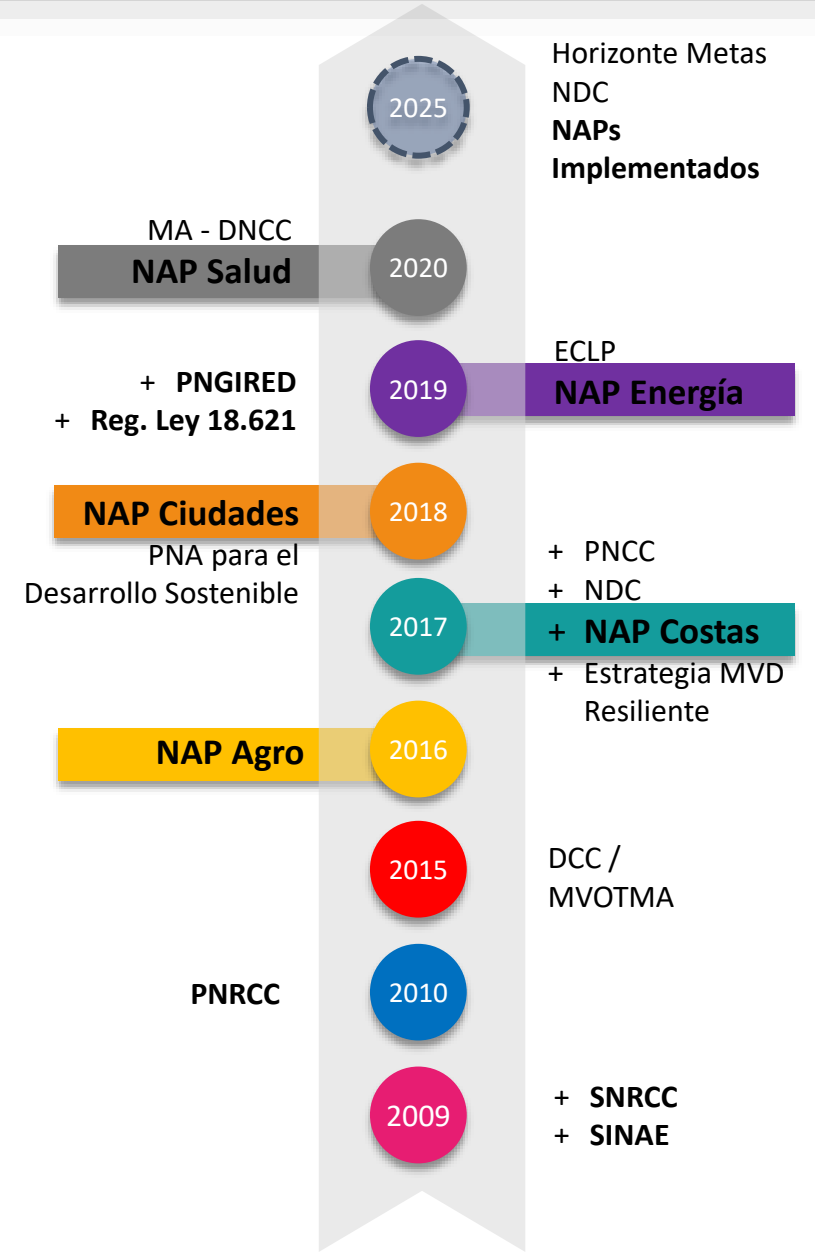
2025

Horizonte Metas NDC
NAPs Implementados

MA - DNCC
NAP Salud

2020

+ PNGIRED
+ Reg. Ley 18.621

2019

ECLP
NAP Energía

NAP Ciudades
PNA para el Desarrollo Sostenible

2018

2017

+ PNCC
+ NDC
+ NAP Costas
+ Estrategia MVD Resiliente

NAP Agro

2016

2015

DCC / MVOTMA

PNRCC

2010

2009

+ SNRCC
+ SINAE